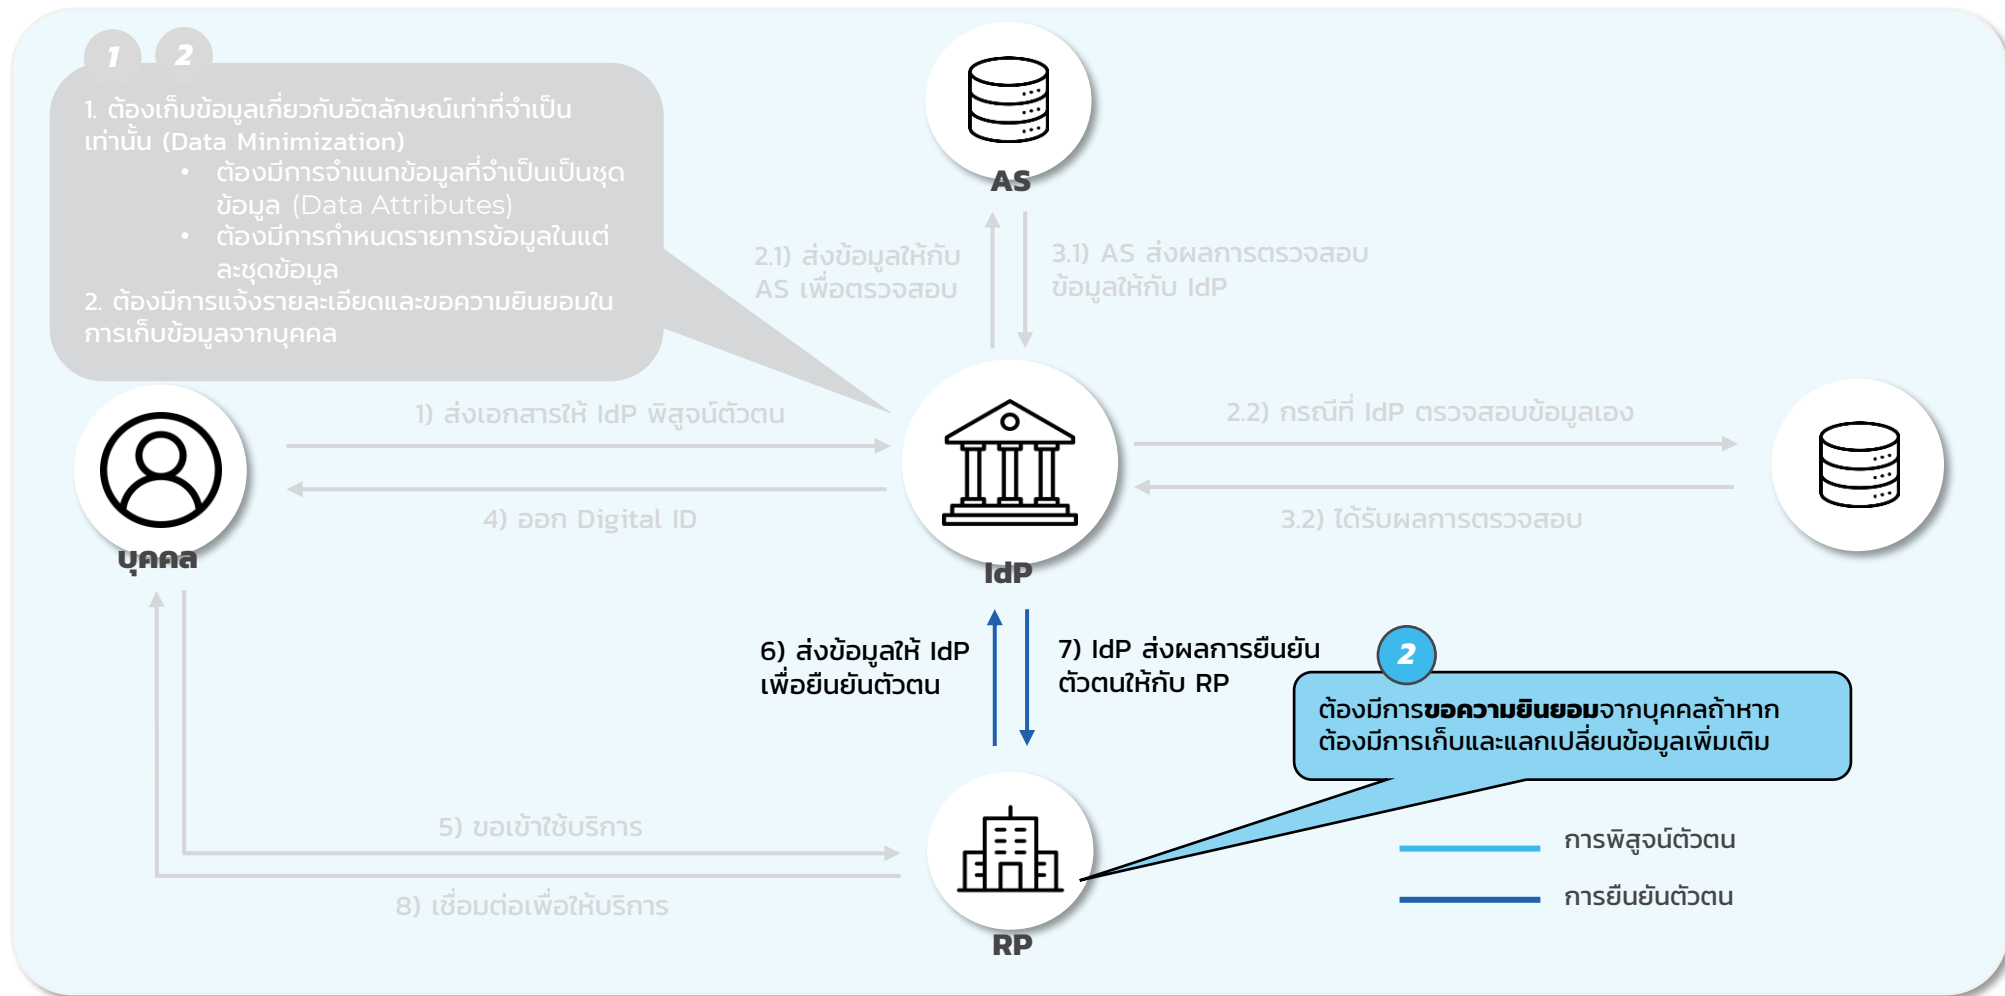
1 2

1. ต้องเก็บข้อมูลเกี่ยวกับอัตลักษณ์เท่าที่จำเป็นเท่านั้น (Data Minimization)
• ต้องมีการจำแนกข้อมูลที่จำเป็นเป็นชุดข้อมูล (Data Attributes)
• ต้องมีการกำหนดรายการข้อมูลในแต่ละชุดข้อมูล
2. ต้องมีการแจ้งรายละเอียดและขอความยินยอมในการเก็บข้อมูลจากบุคคล

AS

2.1) ส่งข้อมูลให้กับ AS เพื่อตรวจสอบ

3.1) AS ส่งผลการตรวจสอบข้อมูลให้กับ IdP

บุคคล

1) ส่งเอกสารให้ IdP พิสูจน์ตัวตน

4) ออก Digital ID

IdP

2.2) กรณีที่ IdP ตรวจสอบข้อมูลเอง

3.2) ได้รับผลการตรวจสอบ

6) ส่งข้อมูลให้ IdP เพื่อยืนยันตัวตน

7) IdP ส่งผลการยืนยันตัวตนให้กับ RP

2

ต้องมีการ**ขอความยินยอม**จากบุคคลถ้าหากต้องมีการเก็บและแลกเปลี่ยนข้อมูลเพิ่มเติม

5) ขอเข้าใช้บริการ

8) เชื่อมต่อเพื่อให้บริการ

RP

การพิสูจน์ตัวตน

การยืนยันตัวตน